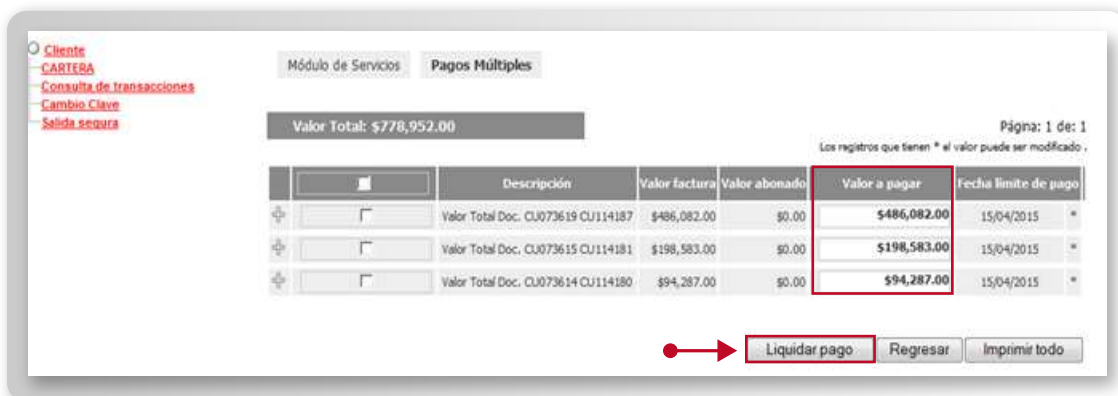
Cliente
CARTERA
Consulta de transacciones
Cambio Clave
Salida segura

Módulo de Servicios | Pagos Múltiples

Valor Total: $778,952.00

Página: 1 de: 1

Los registros que tienen * el valor puede ser modificado .

| | | Descripción | Valor factura | Valor abonado | Valor a pagar | Fecha limite de pago | |
|---|---|---|---|---|---|---|---|
| | | Valor Total Doc. CU073619 CU114187 | $486,082.00 | $0.00 | $486,082.00 | 15/04/2015 | * |
| | | Valor Total Doc. CU073615 CU114181 | $198,583.00 | $0.00 | $198,583.00 | 15/04/2015 | * |
| | | Valor Total Doc. CU073614 CU114180 | $94,287.00 | $0.00 | $94,287.00 | 15/04/2015 | * |

Liquidar pago | Regresar | Imprimir todo